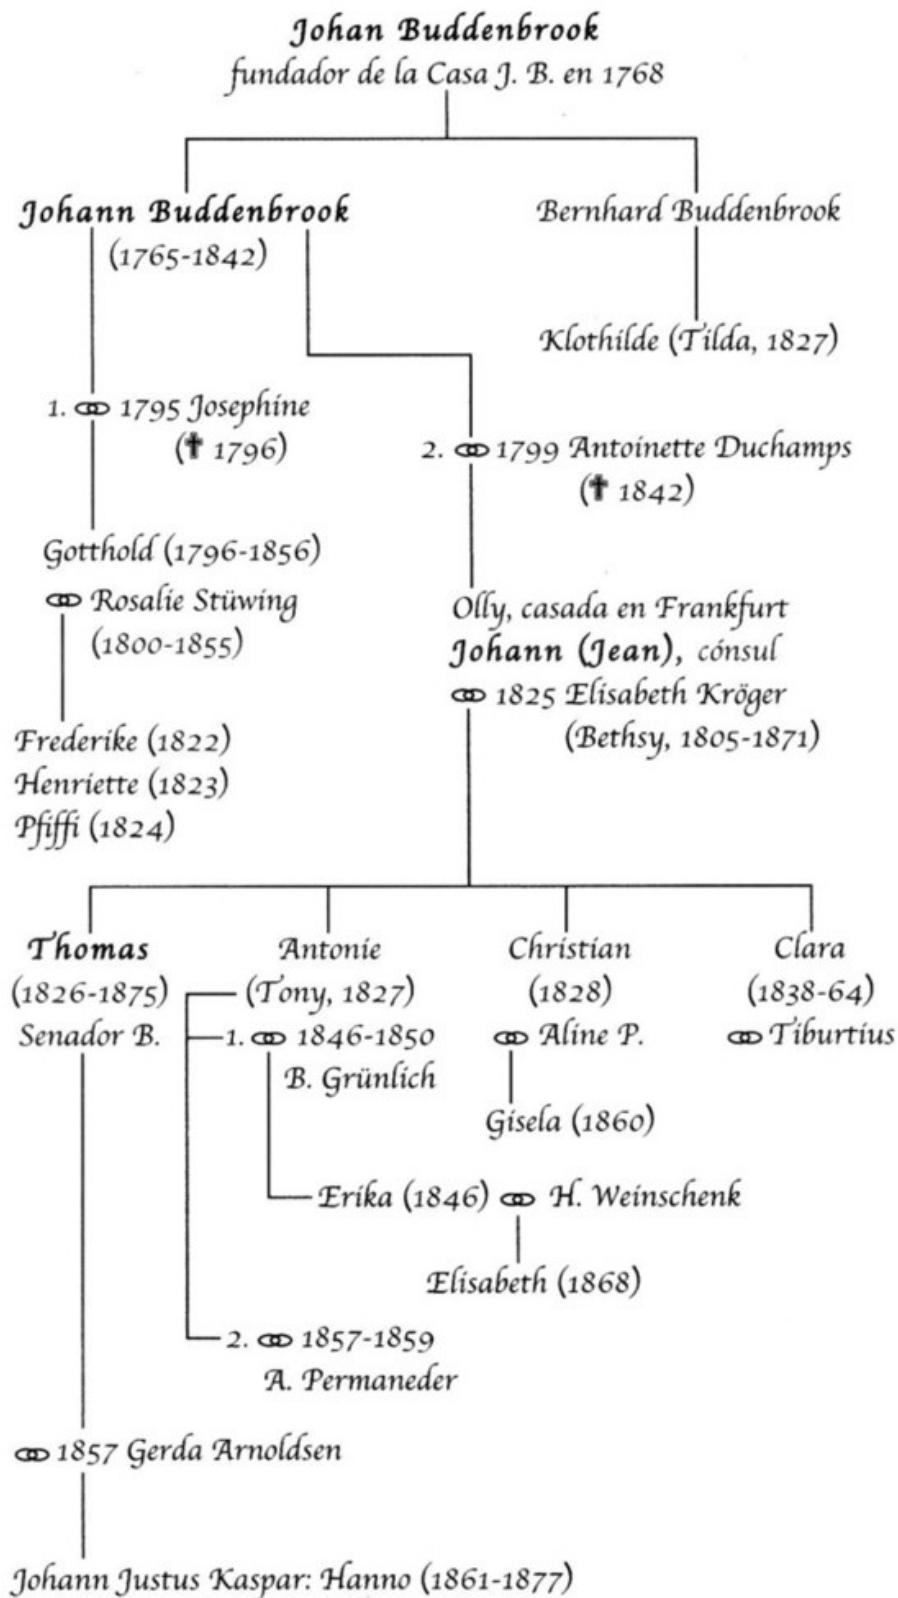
Johan Buddenbrook
fundador de la Casa J. B. en 1768

Johann Buddenbrook
(1765-1842)

Bernhard Buddenbrook

Klothilde (Tilda, 1827)

1. ⚭ 1795 Josephine
(† 1796)

2. ⚭ 1799 Antoinette Duchamps
(† 1842)

Gotthold (1796-1856)
⚭ Rosalie Stüwing
(1800-1855)

Olly, casada en Frankfurt
Johann (Jean), cónsul
⚭ 1825 Elisabeth Kröger
(Bethsy, 1805-1871)

Frederike (1822)
Henriette (1823)
Pfiffi (1824)

Thomas
(1826-1875)
Senador B.

Antonie
(Tony, 1827)
1. ⚭ 1846-1850
B. Grünlich

Christian
(1828)
⚭ Aline P.

Clara
(1838-64)
⚭ Tiburtius

Gisela (1860)

Erika (1846) ⚭ H. Weinschenk

Elisabeth (1868)

2. ⚭ 1857-1859
A. Permaneder

⚭ 1857 Gerda Arnoldsen

Johann Justus Kaspar: Hanno (1861-1877)